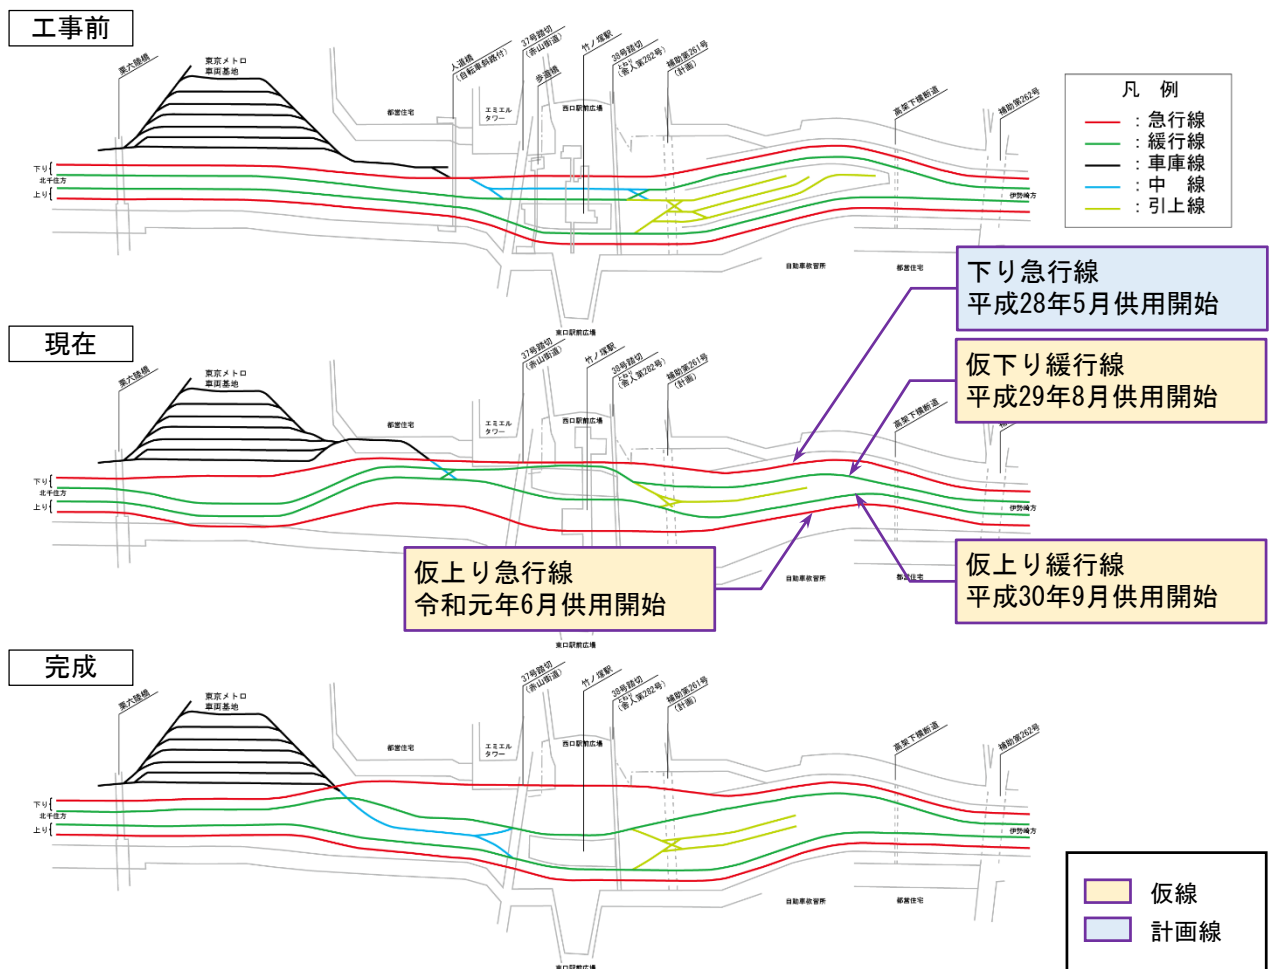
工事前

東六踏橋
東京メトロ
車両基地
都営住宅
人道橋（自転車斜路付）
エミエル タワー
37号踏切（赤山街道）
歩道橋
竹ノ塚駅
西口駅前広場
38号踏切（舎人道202号）
補助第261号（計画）
高架下横断道
補助第262号
下り
北千住方
上り
伊勢崎方
自動車教習所
都営住宅

凡　例
：急行線
：緩行線
：車庫線
：中　線
：引上線

下り急行線
平成28年5月供用開始

現在

東六踏橋
東京メトロ
車両基地
都営住宅
エミエル タワー
東口駅前広場
37号踏切（赤山街道）
竹ノ塚駅
西口駅前広場
38号踏切（舎人道202号）
補助第261号（計画）
高架下横断道
下り
北千住方
上り
伊勢崎方
自動車教習所
都営住宅

仮下り緩行線
平成29年8月供用開始

仮上り急行線
令和元年6月供用開始

仮上り緩行線
平成30年9月供用開始

完成

東六踏橋
東京メトロ
車両基地
都営住宅
エミエル タワー
東口駅前広場
37号踏切（赤山街道）
竹ノ塚駅
西口駅前広場
38号踏切（舎人道202号）
補助第261号（計画）
高架下横断道
補助第262号
下り
北千住方
上り
伊勢崎方
自動車教習所
都営住宅
東口駅前広場

仮線
計画線